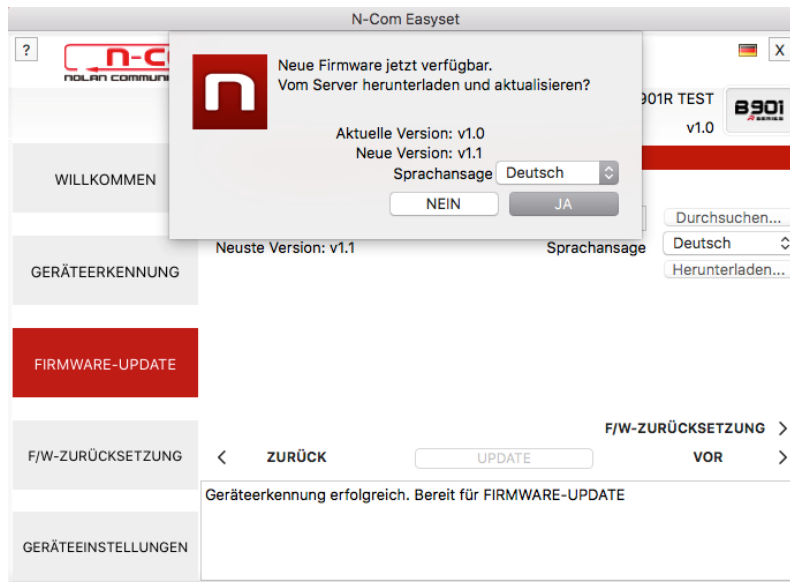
N-Com Easyset

?

n-c
NOLAN COMMUNI

X

901R TEST
v1.0

B901
SERIES

Neue Firmware jetzt verfügbar.
Vom Server herunterladen und aktualisieren?

Aktuelle Version: v1.0
Neue Version: v1.1
Sprachansage Deutsch

NEIN JA

WILLKOMMEN

Durchsuchen...

Neuste Version: v1.1

Sprachansage Deutsch

Herunterladen...

GERÄTEERKENNUNG

FIRMWARE-UPDATE

F/W-ZURÜCKSETZUNG

F/W-ZURÜCKSETZUNG >

< ZURÜCK UPDATE VOR >

Geräteerkennung erfolgreich. Bereit für FIRMWARE-UPDATE

GERÄTEEINSTELLUNGEN